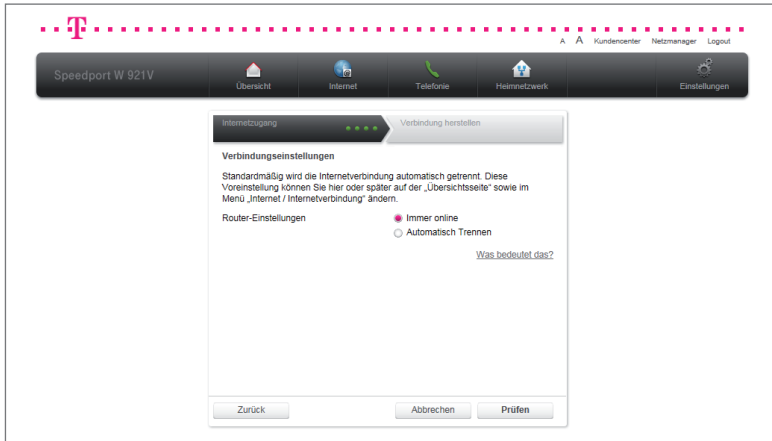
T

A A Kundencenter Netzmanager Logout

Speedport W 921V

Übersicht Internet Telefonie Heimnetzwerk Einstellungen

Internetzugang Verbindung herstellen

Verbindungseinstellungen

Standardmäßig wird die Internetverbindung automatisch getrennt. Diese Voreinstellung können Sie hier oder später auf der „Übersichtsseite" sowie im Menü „Internet / Internetverbindung" ändern.

Router-Einstellungen

Immer online

Automatisch Trennen

Was bedeutet das?

Zurück

Abbrechen

Prüfen